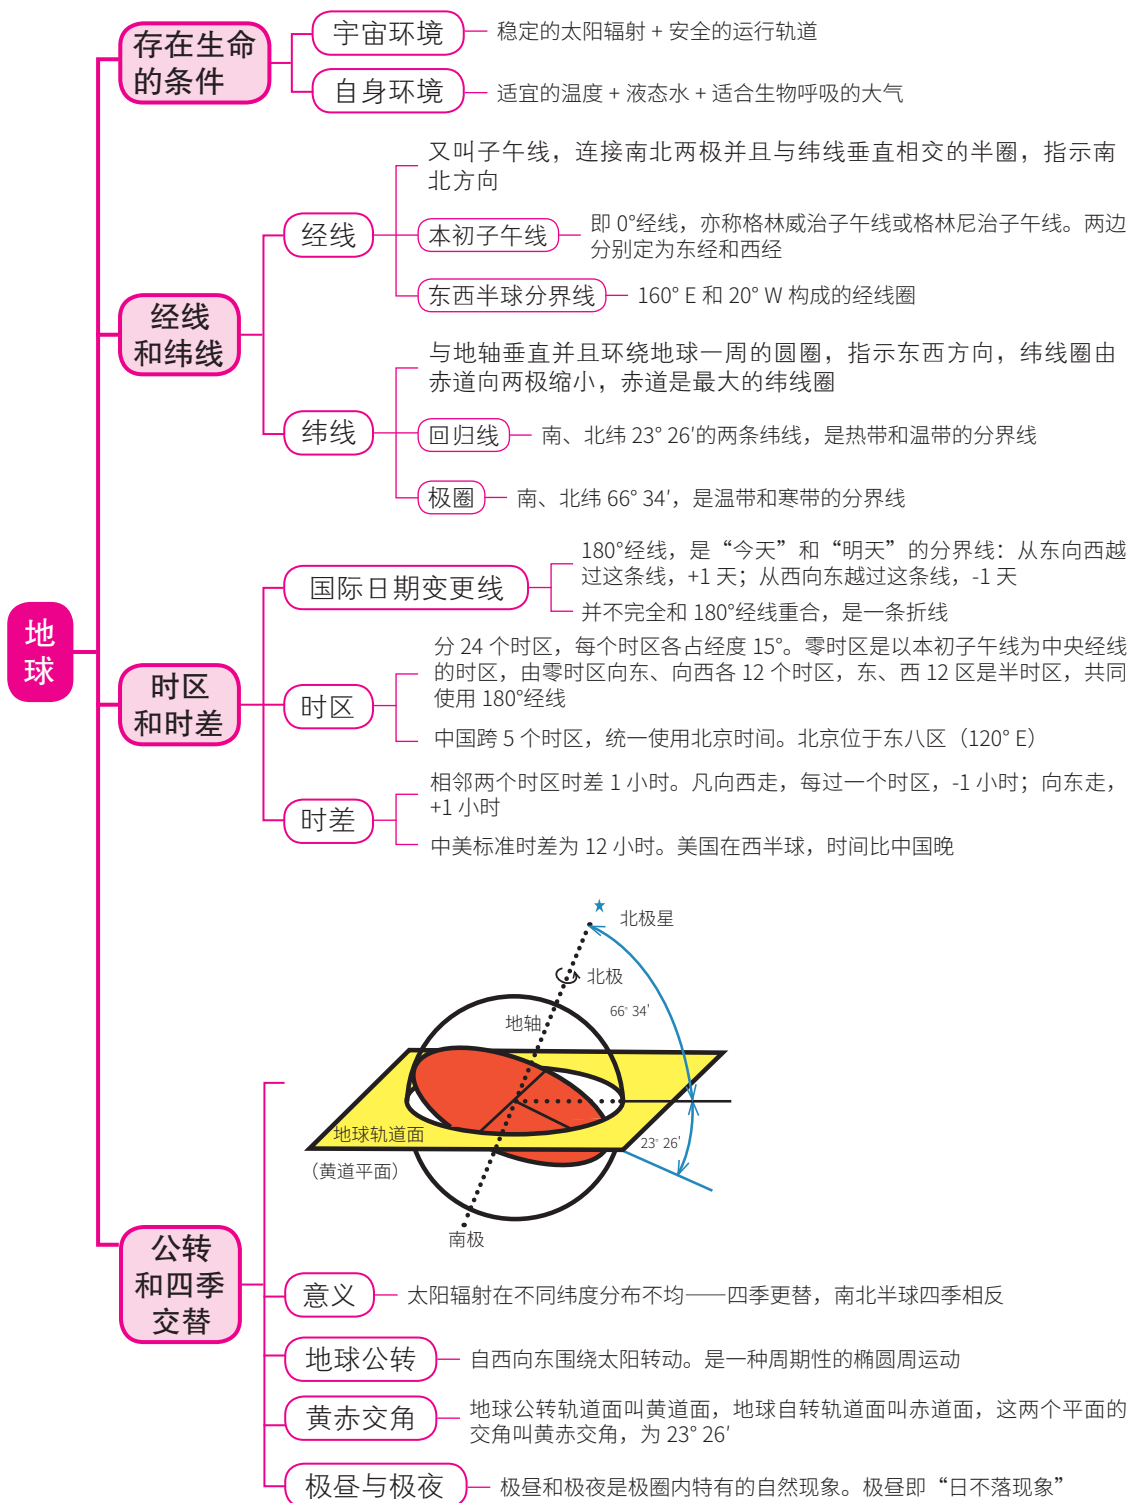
地球

存在生命的条件

宇宙环境 稳定的太阳辐射 + 安全的运行轨道

自身环境 适宜的温度 + 液态水 + 适合生物呼吸的大气

经线和纬线

经线

又叫子午线，连接南北两极并且与纬线垂直相交的半圈，指示南北方向

本初子午线 即 0°经线，亦称格林威治子午线或格林尼治子午线。两边分别定为东经和西经

东西半球分界线 160° E 和 20° W 构成的经线圈

纬线

与地轴垂直并且环绕地球一周的圆圈，指示东西方向，纬线圈由赤道向两极缩小，赤道是最大的纬线圈

回归线 南、北纬 23° 26′的两条纬线，是热带和温带的分界线

极圈 南、北纬 66° 34′，是温带和寒带的分界线

时区和时差

国际日期变更线

180°经线，是“今天”和“明天”的分界线：从东向西越过这条线，+1 天；从西向东越过这条线，-1 天

并不完全和 180°经线重合，是一条折线

时区

分 24 个时区，每个时区各占经度 15°。零时区是以本初子午线为中央经线的时区，由零时区向东、向西各 12 个时区，东、西 12 区是半时区，共同使用 180°经线

中国跨 5 个时区，统一使用北京时间。北京位于东八区（120° E）

时差

相邻两个时区时差 1 小时。凡向西走，每过一个时区，-1 小时；向东走，+1 小时

中美标准时差为 12 小时。美国在西半球，时间比中国晚

北极星
北极
66° 34′
地轴
地球轨道面
（黄道平面）
23° 26′
南极

公转和四季交替

意义 太阳辐射在不同纬度分布不均——四季更替，南北半球四季相反

地球公转 自西向东围绕太阳转动。是一种周期性的椭圆周运动

黄赤交角 地球公转轨道面叫黄道面，地球自转轨道面叫赤道面，这两个平面的交角叫黄赤交角，为 23° 26′

极昼与极夜 极昼和极夜是极圈内特有的自然现象。极昼即“日不落现象”